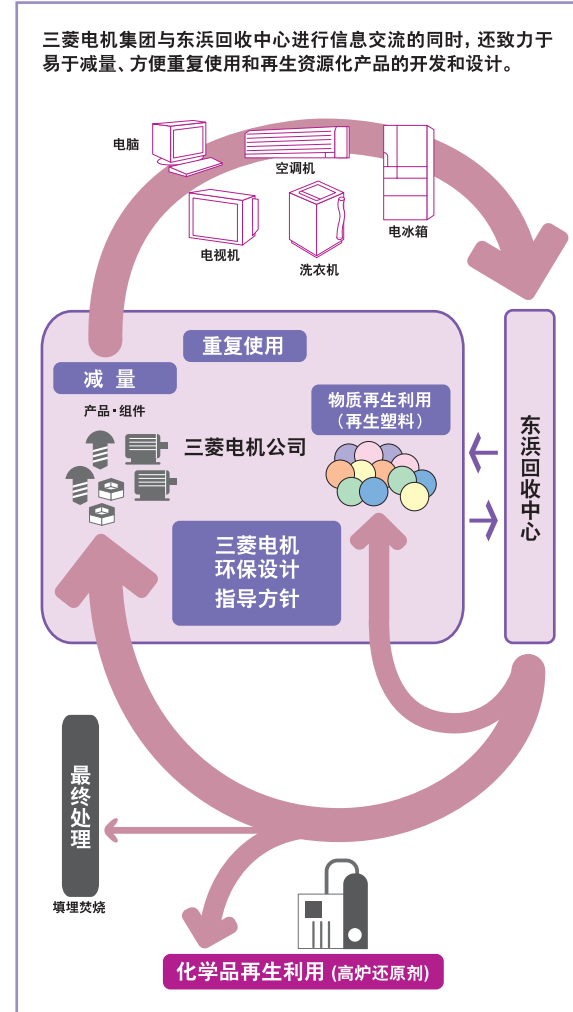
三菱电机集团与东浜回收中心进行信息交流的同时，还致力于易于减量、方便重复使用和再生资源化产品的开发和设计。

电脑
空调机
电冰箱
电视机
洗衣机

重复使用
减 量
产品・组件
三菱电机公司
物质再生利用
（再生塑料）
三菱电机
环保设计
指导方针

东浜回收中心

最终处理
填埋焚烧

化学品再生利用（高炉还原剂）